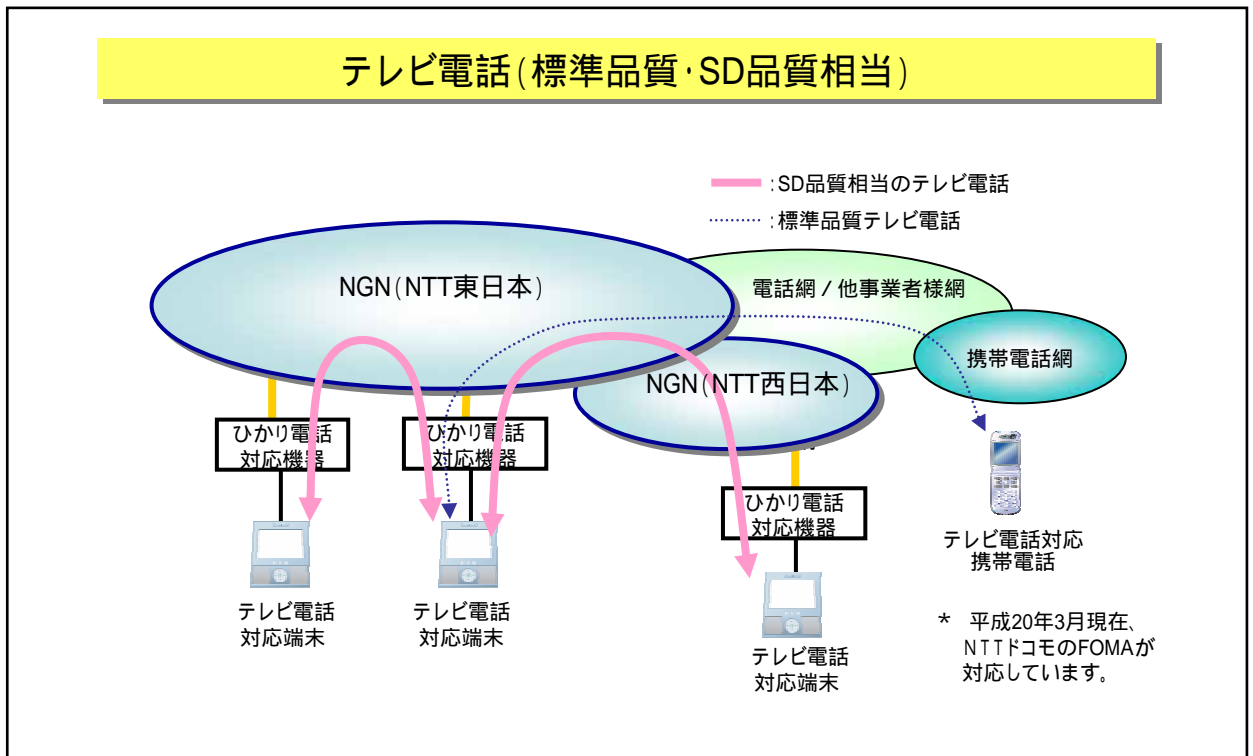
テレビ電話(標準品質･SD品質相当)

:SD品質相当のテレビ電話
:標準品質テレビ電話

NGN(NTT東日本)

電話網 / 他事業者様網

携帯電話網

NGN(NTT西日本)

ひかり電話
対応機器

ひかり電話
対応機器

ひかり電話
対応機器

テレビ電話
対応端末

テレビ電話
対応端末

テレビ電話
対応端末

テレビ電話対応
携帯電話

* 平成20年3月現在、
NTTドコモのFOMAが
対応しています。